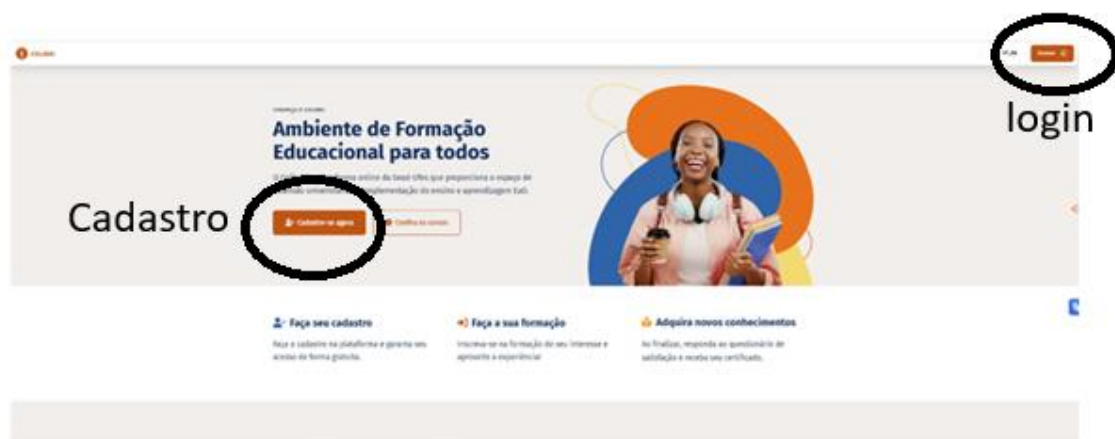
login

Ambiente de Formação Educacional para todos

Cadastro

Cadastre-se agora

Confira os cursos

Faça seu cadastro

Faça o cadastro na plataforma e garanta seu acesso de forma gratuita.

Faça a sua formação

Inscreva-se na formação do seu interesse e aproveite a experiência

Adquira novos conhecimentos

Ao finalizar, responda ao questionário de satisfação e receba seu certificado.